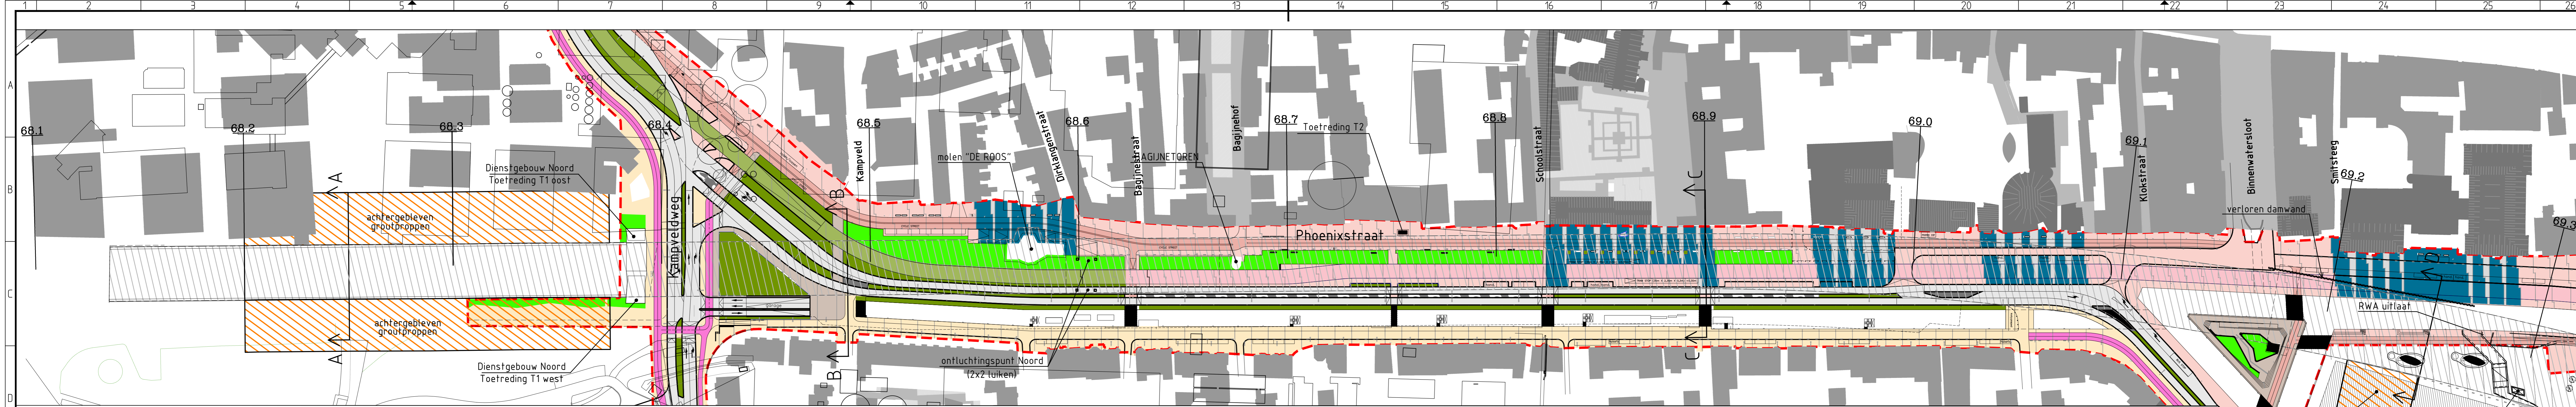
1 2 3 4 5 6 7 8 9 10 11 12 13 14 15 16 17 18 19 20 21 22 23 24 25

A
B
C
D

68.1
68.2
68.3
68.4
68.5
68.6
68.7
68.8
68.9
69.0
69.1
69.2
69.3

Dienstgebouw Noord
Toetreding T1 oost

achtergebleven groutproppen

achtergebleven groutproppen

Dienstgebouw Noord
Toetreding T1 west

Kampveldweg

Kampveld

molen "DE ROOS"

Dirklangenstraat

Bagijnestraat

BAGIJNETOREN

Bagijnehof

Toetreding T2

Phoenixstraat

Schoolstraat

Klokstraat

Binnenwatersloot

Smitsteeg

verloren damwand

RWA uitlaat

ontluchtingspunt Noord
(2x2 luiken)

A
A
B
B
C
C